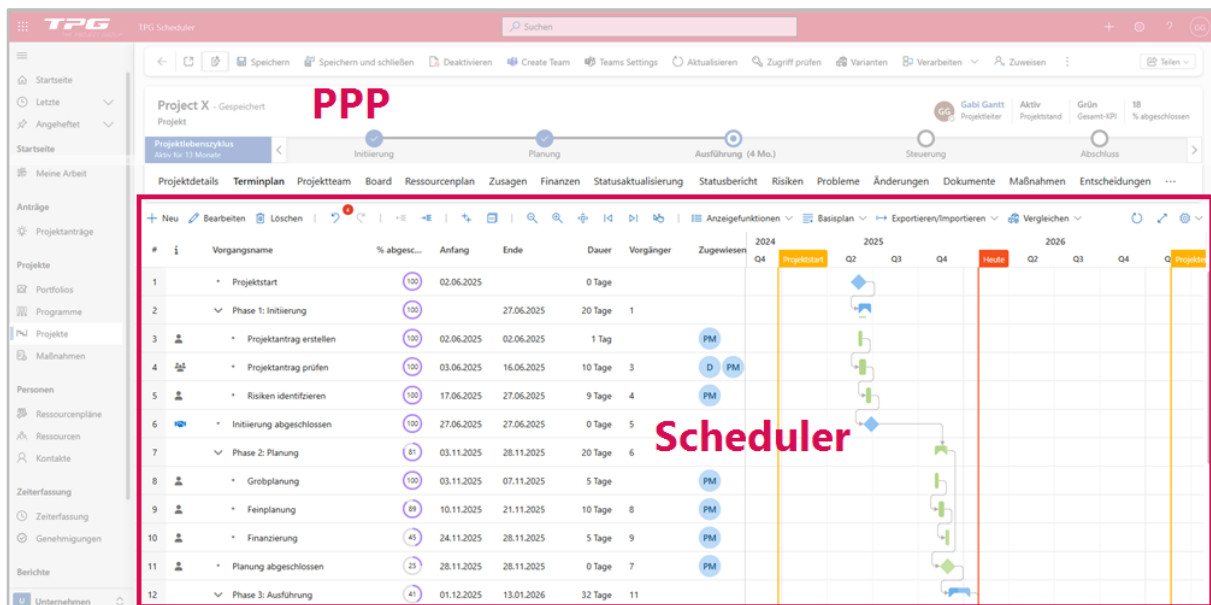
TPG TPG Scheduler Suchen GG

Startseite
Letzte
Angeheftet
Startseite
Meine Arbeit
Anträge
Projektanträge
Projekte
Portfolios
Programme
Projekte
Maßnahmen
Personen
Ressourcenpläne
Ressourcen
Kontakte
Zeiterfassung
Zeiterfassung
Genehmigungen
Berichte
Unternehmen

Speichern Speichern und schließen Deaktivieren Create Team Teams Settings Aktualisieren Zugriff prüfen Varianten Verarbeiten Zuweisen Teilen

Project X - Gespeichert
Projekt

PPP

Gabi Gantt Projektleiter Aktiv Projektstand Grün Gesamt-KPI 18 % abgeschlossen

Projektlebenszyklus Aktiv für 13 Monate
Initiierung Planung Ausführung (4 Mo.) Steuerung Abschluss

Projektdetails Terminplan Projektteam Board Ressourcenplan Zusagen Finanzen Statusaktualisierung Statusbericht Risiken Probleme Änderungen Dokumente Maßnahmen Entscheidungen ...

Neu Bearbeiten Löschen Anzeigefunktionen Basisplan Exportieren/Importieren Vergleichen

| # | i | Vorgangsname | % abgesc... | Anfang | Ende | Dauer | Vorgänger | Zugewiesen |
|---|---|---|---|---|---|---|---|---|
| 1 | | Projektstart | 100 | 02.06.2025 | | 0 Tage | | |
| 2 | | Phase 1: Initiierung | 100 | | 27.06.2025 | 20 Tage | 1 | |
| 3 | | Projektantrag erstellen | 100 | 02.06.2025 | 02.06.2025 | 1 Tag | | PM |
| 4 | | Projektantrag prüfen | 100 | 03.06.2025 | 16.06.2025 | 10 Tage | 3 | D PM |
| 5 | | Risiken identifizieren | 100 | 17.06.2025 | 27.06.2025 | 9 Tage | 4 | PM |
| 6 | | Initiierung abgeschlossen | 100 | 27.06.2025 | 27.06.2025 | 0 Tage | 5 | |
| 7 | | Phase 2: Planung | 81 | 03.11.2025 | 28.11.2025 | 20 Tage | 6 | |
| 8 | | Grobplanung | 100 | 03.11.2025 | 07.11.2025 | 5 Tage | | PM |
| 9 | | Feinplanung | 89 | 10.11.2025 | 21.11.2025 | 10 Tage | 8 | PM |
| 10 | | Finanzierung | 45 | 24.11.2025 | 28.11.2025 | 5 Tage | 9 | PM |
| 11 | | Planung abgeschlossen | 25 | 28.11.2025 | 28.11.2025 | 0 Tage | 7 | PM |
| 12 | | Phase 3: Ausführung | 41 | 01.12.2025 | 13.01.2026 | 32 Tage | 11 | |

2024 2025 2026
Q4 Projektstart Q2 Q3 Q4 Heute Q2 Q3 Q4 Q Projekte

Scheduler